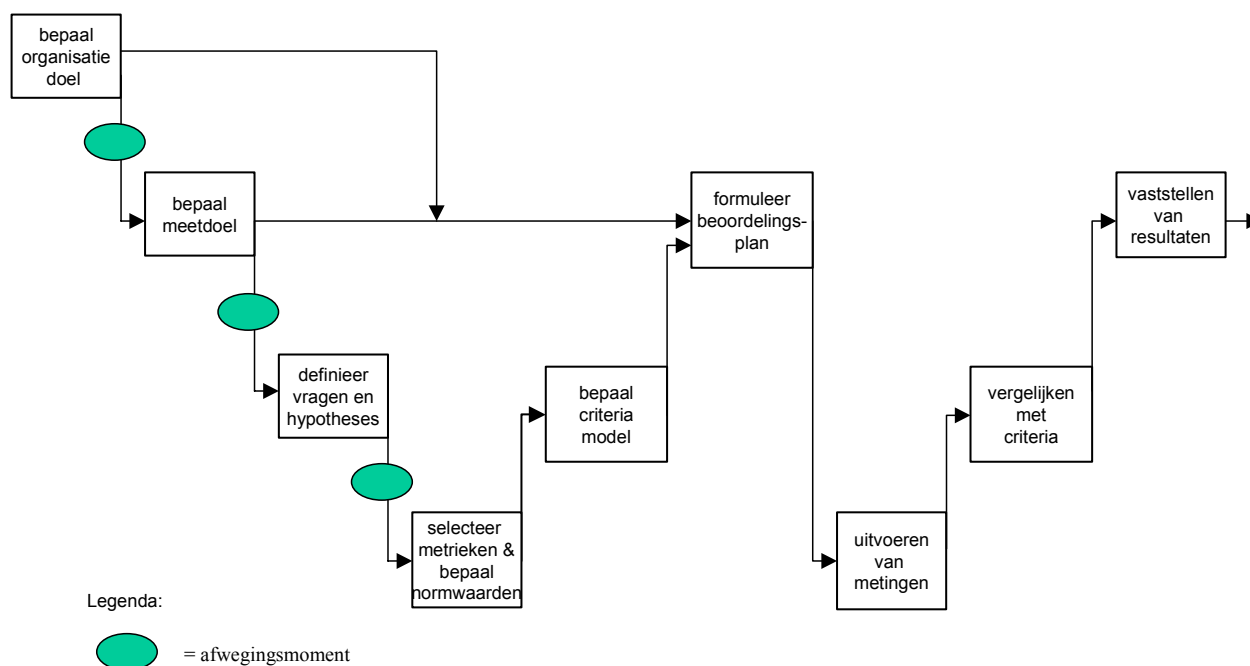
bepaal organisatie doel

bepaal meetdoel

formuleer beoordelingsplan

vaststellen van resultaten

definieer vragen en hypotheses

bepaal criteria model

vergelijken met criteria

selecteer metrieken & bepaal normwaarden

uitvoeren van metingen

Legenda:

= afwegingsmoment